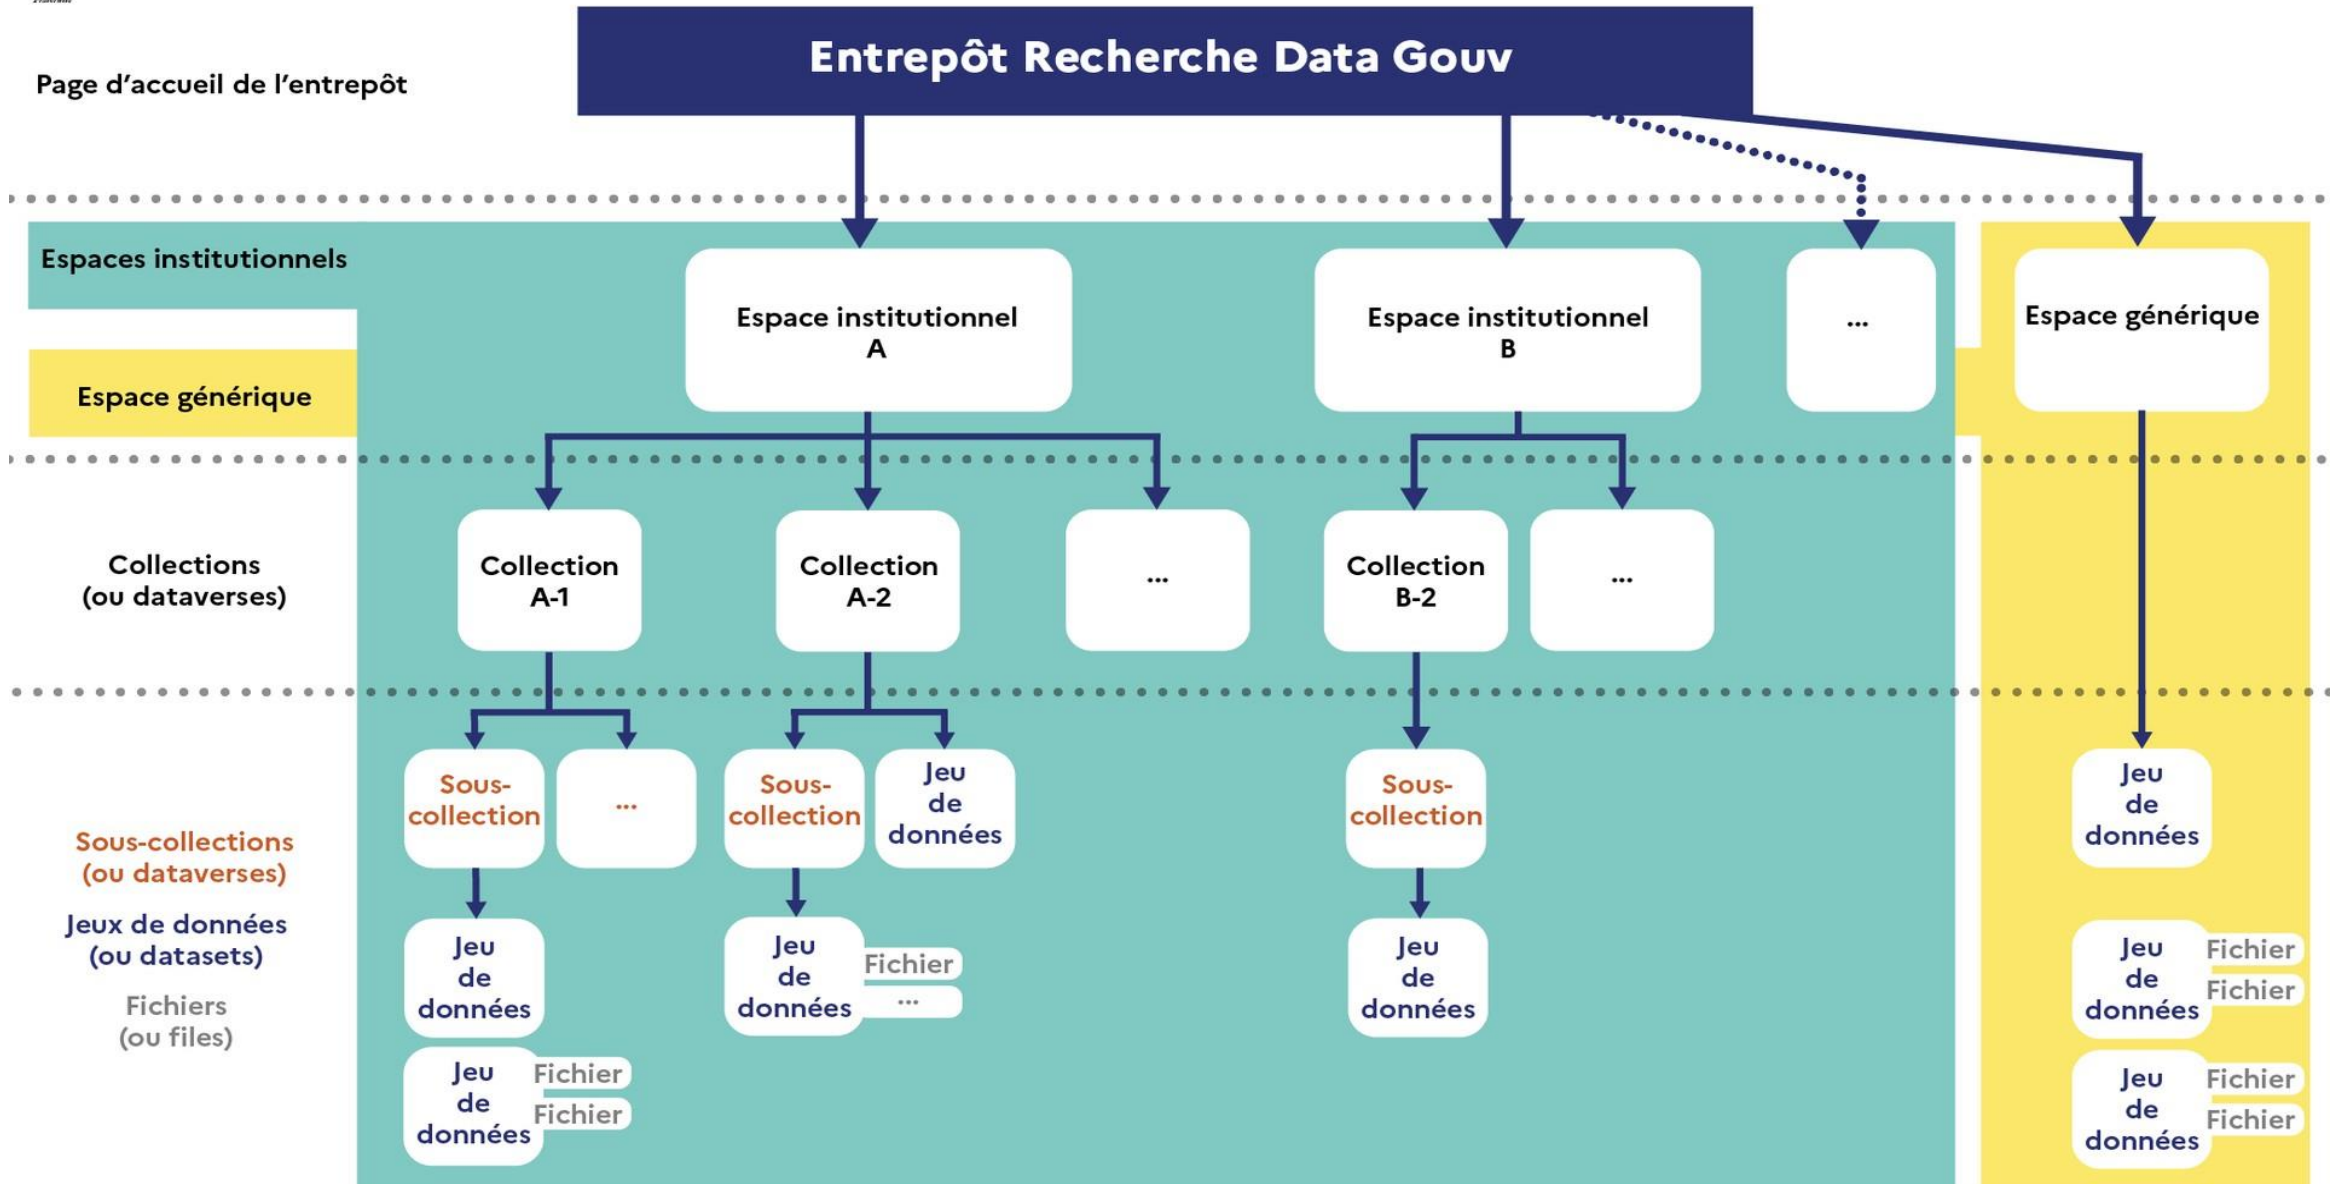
Page d'accueil de l'entrepôt

Entrepôt Recherche Data Gouv

Espaces institutionnels

Espace générique

Espace institutionnel A

Espace institutionnel B

...

Espace générique

Collections (ou dataverses)

Collection A-1

Collection A-2

...

Collection B-2

...

Sous-collections (ou dataverses)

Jeux de données (ou datasets)

Fichiers (ou files)

Sous-collection

...

Sous-collection

Jeu de données

Sous-collection

Jeu de données

Jeu de données

Jeu de données

Fichier

...

Jeu de données

Jeu de données

Fichier

Fichier

Jeu de données

Fichier

Fichier

Jeu de données

Fichier

Fichier